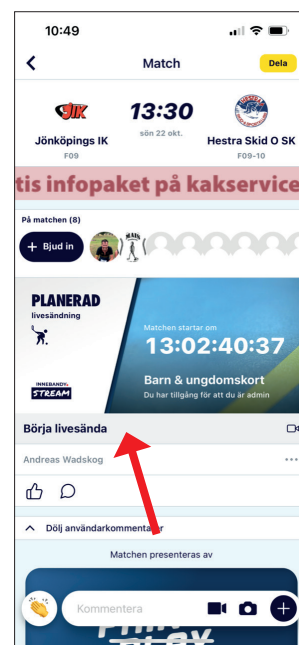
10:49

Match

Dela

JIK

Jönköpings IK

F09

13:30

sön 22 okt.

Hestra Skid O SK

F09-10

tis infopaket på kakservice

På matchen (8)

Bjud in

PLANERAD

livesändning

INNEBANDY STREAM

Matchen startar om

13:02:40:37

Barn & ungdomskort

Du har tillgång för att du är admin

Börja livesända

Andreas Wadskog

Dölj användarkommentarer

Matchen presenteras av

Kommentera